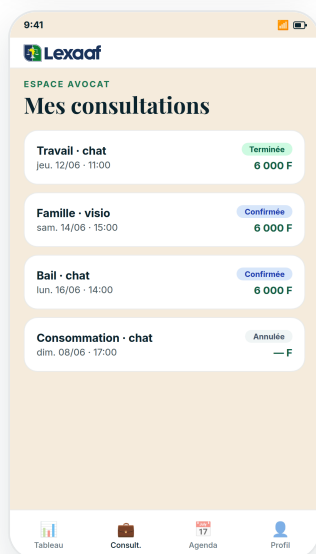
9:41

Lexaaf

ESPACE AVOCAT

Mes consultations

Travail · chat
jeu. 12/06 · 11:00
Terminée
6 000 F

Famille · visio
sam. 14/06 · 15:00
Confirmée
6 000 F

Bail · chat
lun. 16/06 · 14:00
Confirmée
6 000 F

Consommation · chat
dim. 08/06 · 17:00
Annulée
— F

Tableau
Consult.
17
Agenda
Profil